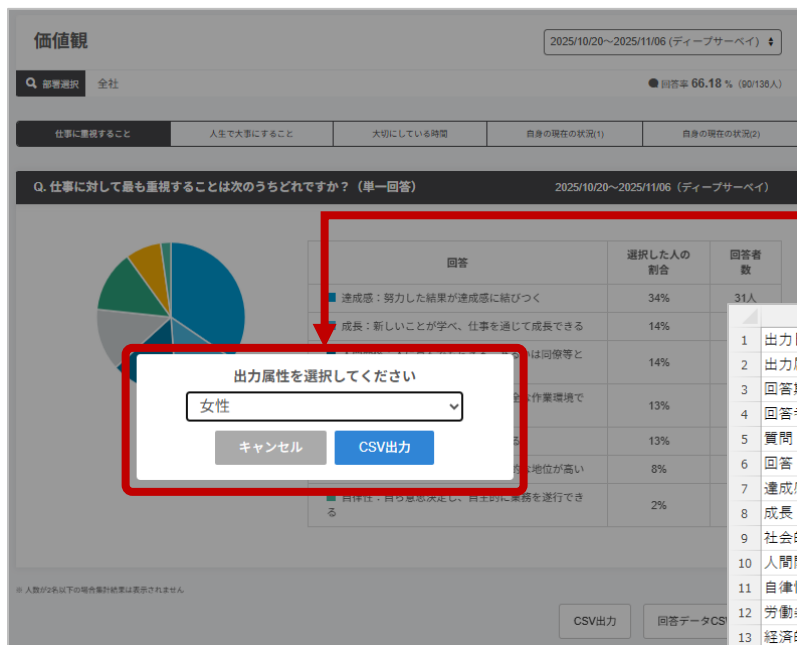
価値観

2025/10/20～2025/11/06 (ディープサーベイ)

部署選択　全社

回答率 66.18 % (90/136人)

| 仕事に重視すること | 人生で大事にすること | 大切にしている時間 | 自身の現在の状況(1) | 自身の現在の状況(2) |
|---|---|---|---|---|

Q. 仕事に対して最も重視することは次のうちどれですか？（単一回答）　2025/10/20～2025/11/06（ディープサーベイ）

| 回答 | 選択した人の割合 | 回答者数 |
|---|---|---|
| 達成感：努力した結果が達成感に結びつく | 34% | 31人 |
| 成長：新しいことが学べ、仕事を通じて成長できる | 14% | |
| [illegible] | 14% | |
| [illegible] | 13% | |
| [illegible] | 13% | |
| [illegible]地位が高い | 8% | |
| 自律性：自ら意思決定し、自主的に業務を遂行できる | 2% | |

出力属性を選択してください

女性

キャンセル　CSV出力

※ 人数が2名以下の場合集計結果は表示されません

CSV出力　回答データCSV

1 出力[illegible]
2 出力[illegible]
3 回答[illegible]
4 回答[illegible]
5 質問
6 回答
7 達成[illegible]
8 成長
9 社会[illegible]
10 人間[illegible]
11 自律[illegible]
12 労働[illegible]
13 経済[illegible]